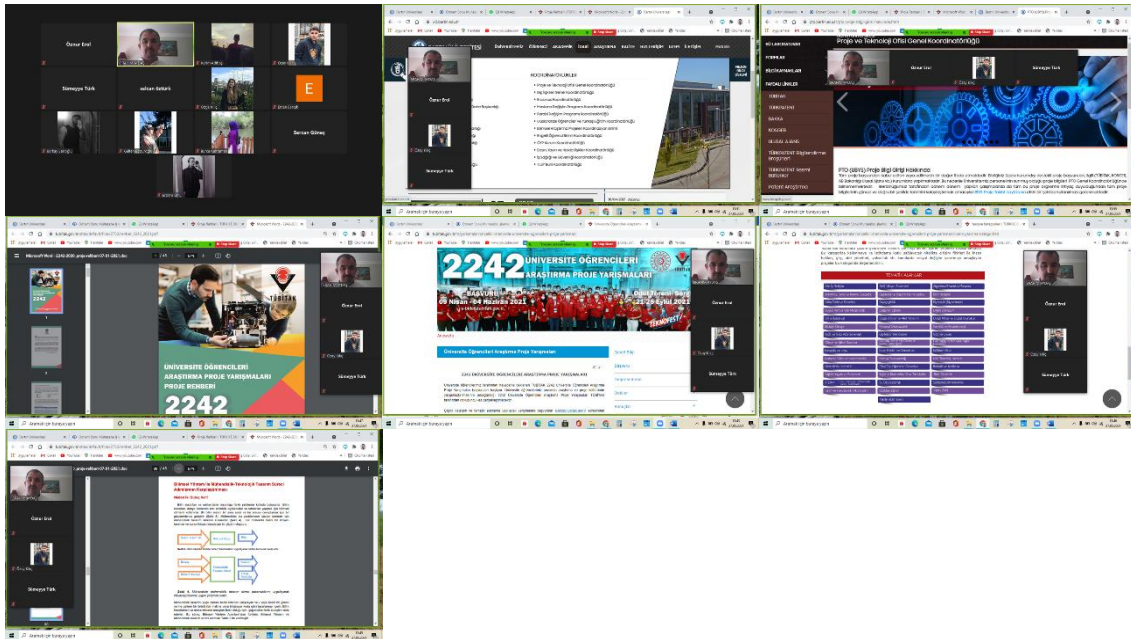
Özcan Erol

Sümeyye Türk

selcan önkarlı

E

Sercan Güneş

Üniversitemiz

Öğrenci

Akademik

İdari

Araştırma

KOORDİNATÖRLÜKLER

Özcan Erol

Sümeyye Türk

Proje ve Teknoloji Ofisi Genel Koordinatörlüğü

Özcan Erol

BİLGİ PAKETLERİ

FORMLAR

YÖNETMELİKLER

FAYDALI LİNKLER

PTO (BPTO) Proje Bilgi Girişi Hakkında

Ara

Microsoft Word - 2242-2020_proje-rehberi

ÜNİVERSİTE ÖĞRENCİLERİ ARAŞTIRMA PROJE YARIŞMALARI PROJE REHBERİ

2242

TÜBİTAK

Özcan Erol

Sümeyye Türk

2242 ÜNİVERSİTE ÖĞRENCİLERİ ARAŞTIRMA PROJE YARIŞMALARI

BAŞVURU 08 Nisan - 04 Haziran 2021

Ödül Töreni 21-26 Eylül 2021

TEKNOFEST

Üniversite Öğrencileri Araştırma Proje Yarışmaları

2242 ÜNİVERSİTE ÖĞRENCİLERİ ARAŞTIRMA PROJE YARIŞMALARI

Özcan Erol

Sümeyye Türk

TEMATİK ALANLAR

Özcan Erol

Sümeyye Türk

Özcan Erol

Sümeyye Türk

Aramak için buraya yazın